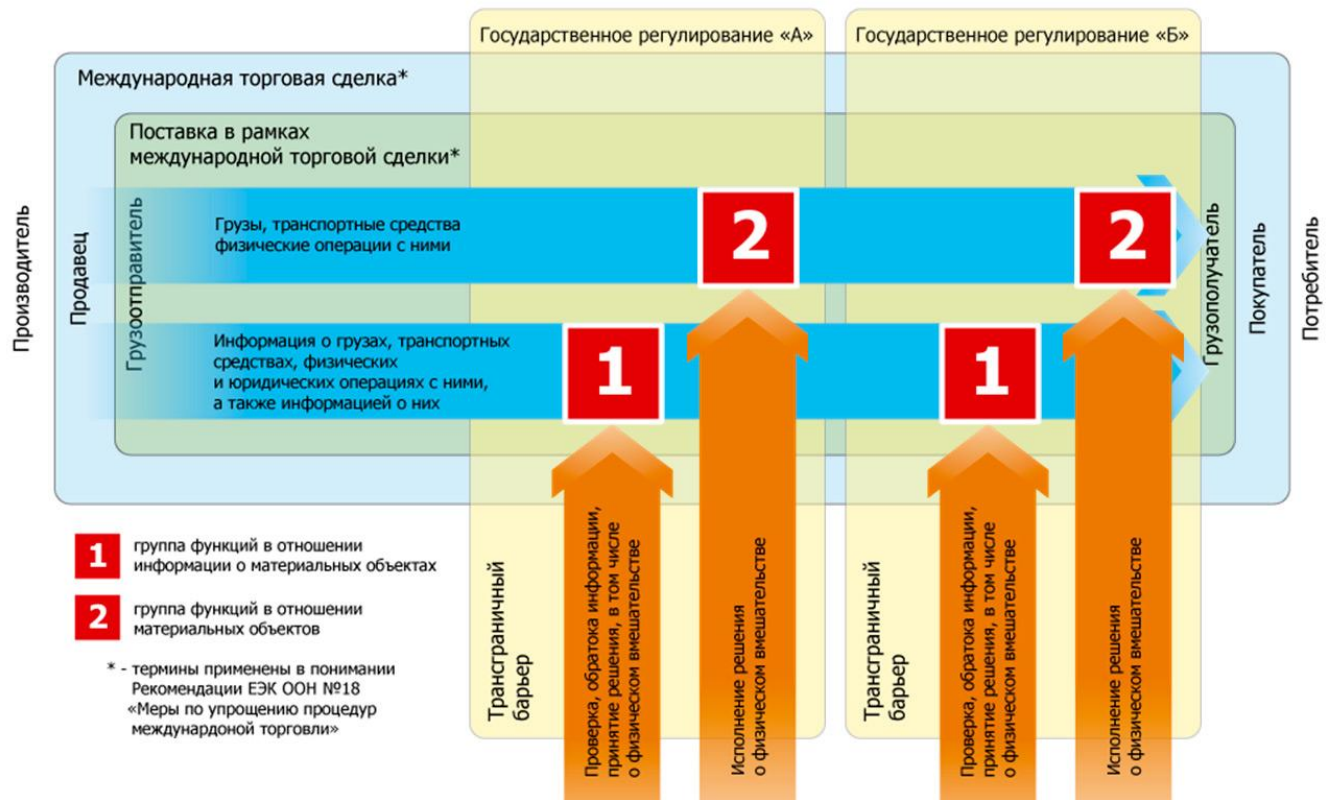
Государственное регулирование «А»

Государственное регулирование «Б»

Международная торговая сделка*

Поставка в рамках международной торговой сделки*

Производитель

Продавец

Грузоотправитель

Грузы, транспортные средства физические операции с ними

2

2

Информация о грузах, транспортных средствах, физических и юридических операциях с ними, а также информацией о них

1

1

Грузополучатель

Покупатель

Потребитель

1 группа функций в отношении информации о материальных объектах

2 группа функций в отношении материальных объектов

* - термины применены в понимании Рекомендации ЕЭК ООН №18 «Меры по упрощению процедур междунардоной торговли»

Трансграничный барьер

Проверка, обратока информации, принятие решения, в том числе о физическом вмешательстве

Исполнение решения о физическом вмешательстве

Трансграничный барьер

Проверка, обратока информации, принятие решения, в том числе о физическом вмешательстве

Исполнение решения о физическом вмешательстве